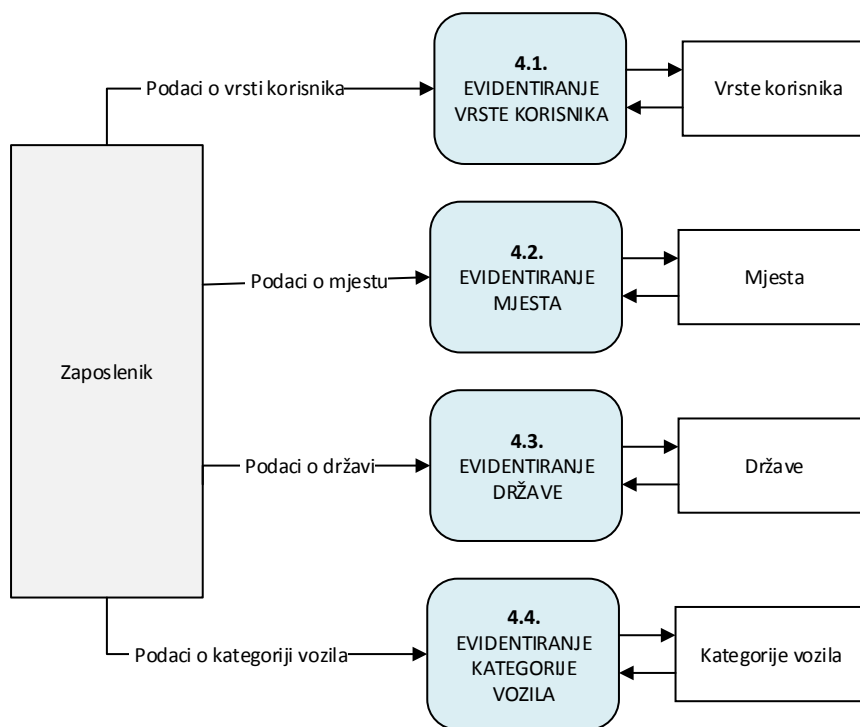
Podaci o vrsti korisnika

4.1.
EVIDENTIRANJE VRSTE KORISNIKA

Vrste korisnika

4.2.
EVIDENTIRANJE MJESTA

Podaci o mjestu

Mjesta

Zaposlenik

4.3.
EVIDENTIRANJE DRŽAVE

Podaci o državi

Države

4.4.
EVIDENTIRANJE KATEGORIJE VOZILA

Podaci o kategoriji vozila

Kategorije vozila